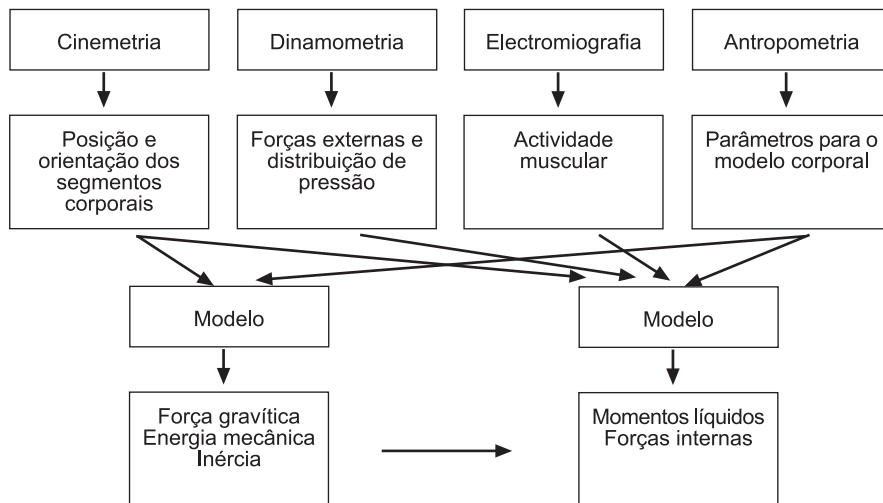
Cinemetria

Dinamometria

Electromiografia

Antropometria

Posição e orientação dos segmentos corporais

Forças externas e distribuição de pressão

Actividade muscular

Parâmetros para o modelo corporal

Modelo

Modelo

Força gravítica
Energia mecânica
Inércia

Momentos líquidos
Forças internas